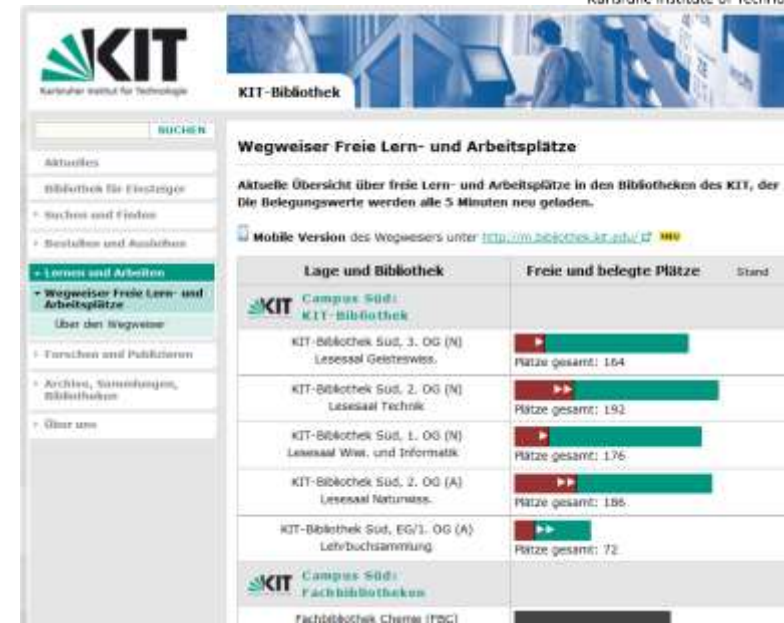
Karlsruhe Institute of Techn

KIT
Karlsruher Institut für Technologie

KIT-Bibliothek

SUCHEN

Aktuelles

Bibliothek für Einsteiger

› Suchen und Finden

› Bestellen und Ausleihen

› Lernen und Arbeiten

› Wegweiser Freie Lern- und Arbeitsplätze

Über den Wegweiser

› Forschen und Publizieren

› Archive, Sammlungen, Bibliotheken

› Über uns

Wegweiser Freie Lern- und Arbeitsplätze

Aktuelle Übersicht über freie Lern- und Arbeitsplätze in den Bibliotheken des KIT, der
Die Belegungswerte werden alle 5 Minuten neu geladen.

Mobile Version des Wegweisers unter http://m.bibliothek.kit.edu/ NEU

| Lage und Bibliothek | Freie und belegte Plätze | Stand |
|---|---|---|
| KIT Campus Süd: KIT-Bibliothek | | |
| KIT-Bibliothek Süd, 3. OG (N) Lesesaal Geisteswiss. | Plätze gesamt: 164 | |
| KIT-Bibliothek Süd, 2. OG (N) Lesesaal Technik | Plätze gesamt: 192 | |
| KIT-Bibliothek Süd, 1. OG (N) Lesesaal Wiwi. und Informatik | Plätze gesamt: 176 | |
| KIT-Bibliothek Süd, 2. OG (A) Lesesaal Naturwiss. | Plätze gesamt: 186 | |
| KIT-Bibliothek Süd, EG/1. OG (A) Lehrbuchsammlung | Plätze gesamt: 72 | |
| KIT Campus Süd: Fachbibliotheken | | |
| Fachbibliothek Chemie (FBC) | | |